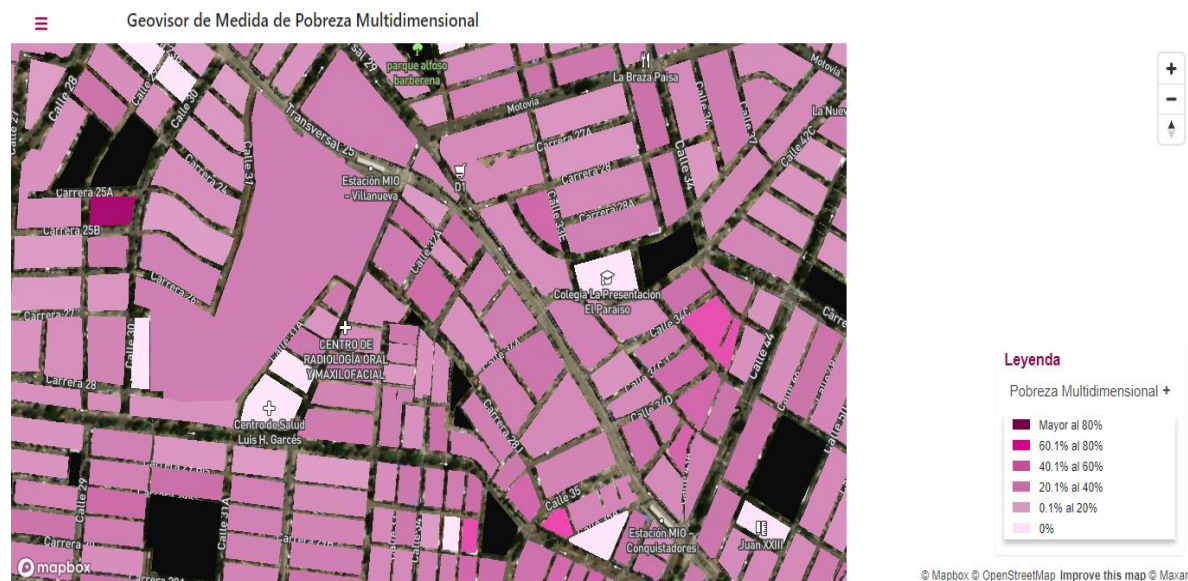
Geovisor de Medida de Pobreza Multidimensional

parque alfoso barberena
La Braza Paisa
Motovia
Motovia
La Nuev
Calle 28
Calle 27
Calle 29
Calle 30
Transversal 25
Carrera 27A
Carrera 28
Calle 34
Calle 31
Estación MIO - Villanueva
D1
Carrera 28A
Carrera 25A
Carrera 25B
Calle 33
Calle 32A
Colegio La Presentacion El Paraíso
Carrera 26
Carrera 27
Calle 30
CENTRO DE RADIOLOGÍA ORAL Y MAXILOFACIAL
Carrera 28
Centro de Salud Luis H. Garcés
Calle 35
Estación MIO - Conquistadores
Juan XXIII
Calle 44
Calle 29
Calle 31A
mapbox

+
−

Leyenda
Pobreza Multidimensional +
Mayor al 80%
60.1% al 80%
40.1% al 60%
20.1% al 40%
0.1% al 20%
0%

© Mapbox © OpenStreetMap Improve this map © Maxar